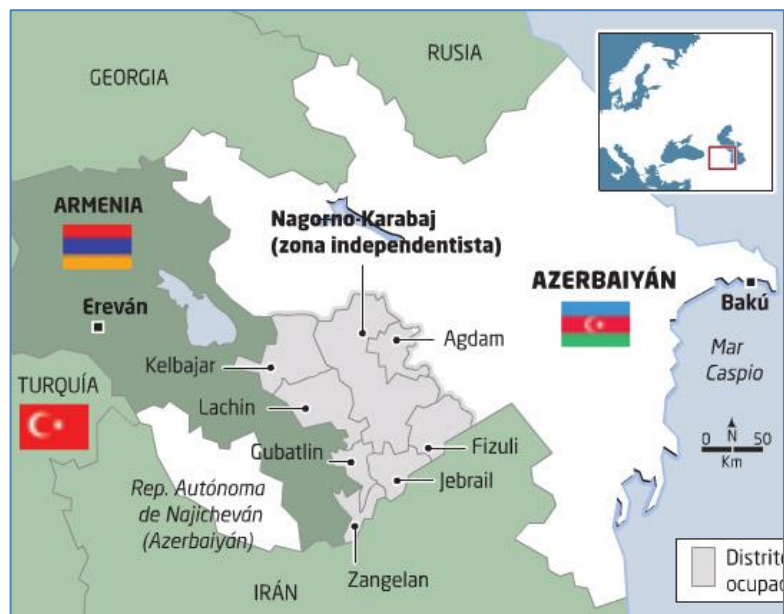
RUSIA
GEORGIA
ARMENIA
Nagorno-Karabaj (zona independentista)
AZERBAIYÁN
Bakú
Ereván
Agdam
Mar Caspio
Kelbajar
TURQUÍA
Lachin
Gubatlin
Fizuli
N
0
50
Km
Jebrail
Rep. Autónoma de Najicheván (Azerbaiyán)
Zangelan
IRÁN
Distrit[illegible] ocupa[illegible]